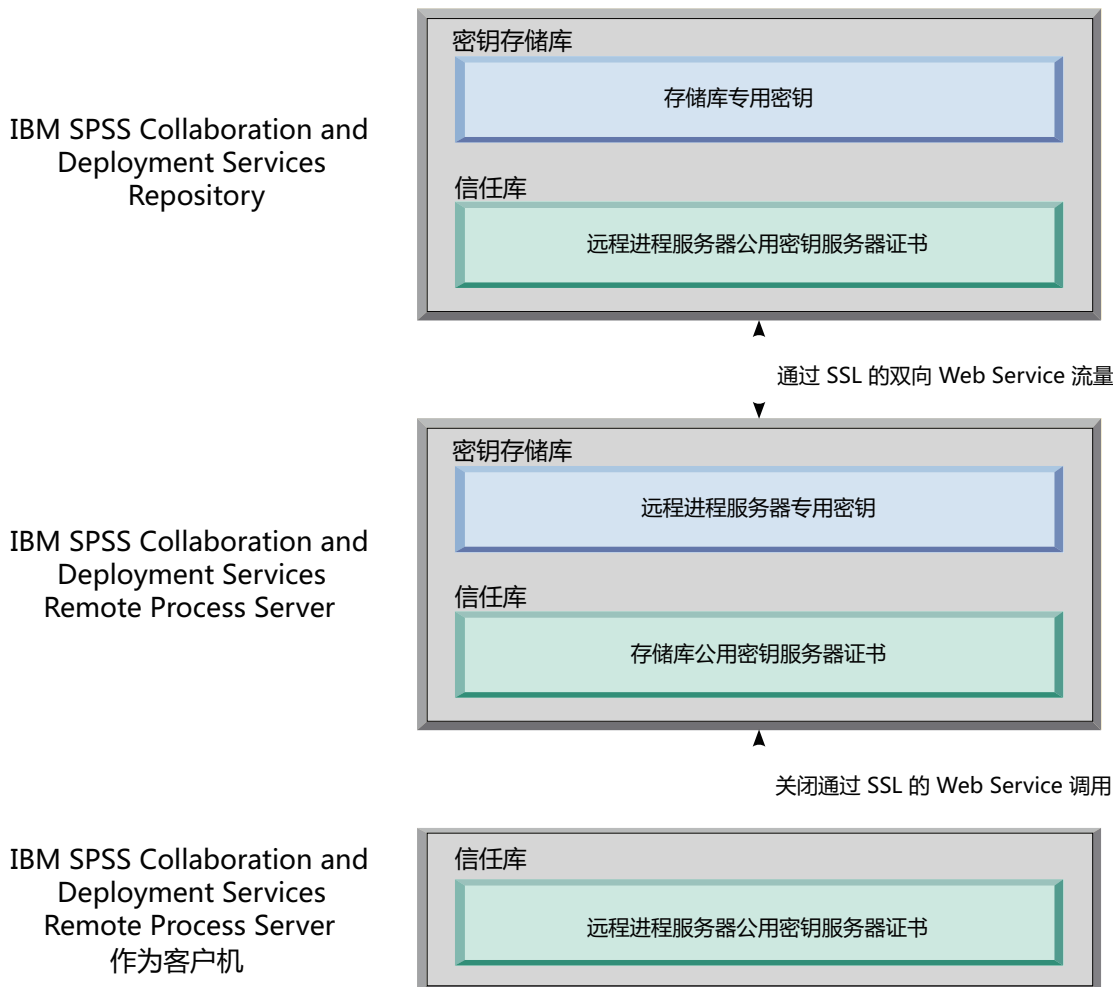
IBM SPSS Collaboration and Deployment Services Repository

密钥存储库

存储库专用密钥

信任库

远程进程服务器公用密钥服务器证书

通过 SSL 的双向 Web Service 流量

IBM SPSS Collaboration and Deployment Services Remote Process Server

密钥存储库

远程进程服务器专用密钥

信任库

存储库公用密钥服务器证书

关闭通过 SSL 的 Web Service 调用

IBM SPSS Collaboration and Deployment Services Remote Process Server 作为客户机

信任库

远程进程服务器公用密钥服务器证书